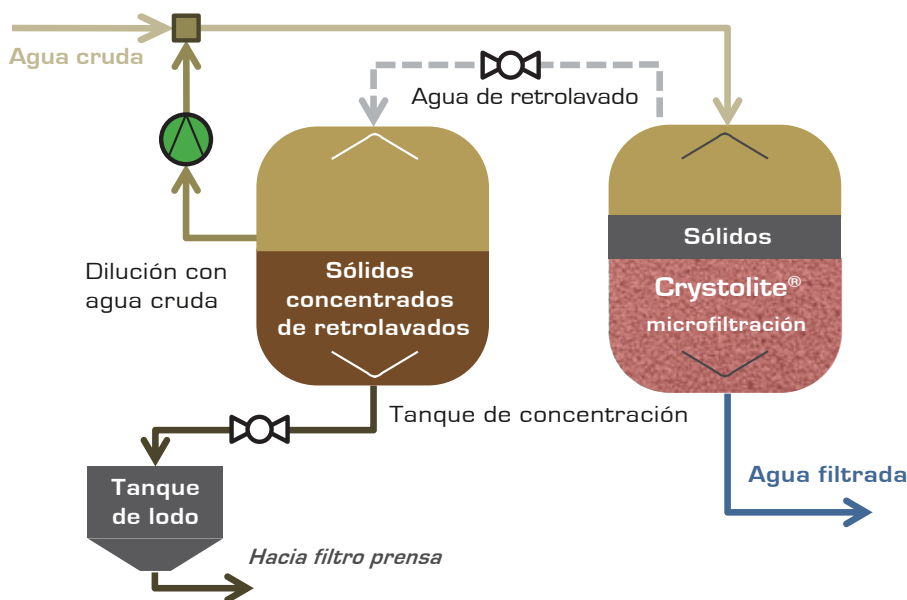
Agua cruda

Agua de retrolavado

Dilución con agua cruda

Sólidos concentrados de retrolavados

Sólidos

Crystolite®
microfiltración

Tanque de concentración

Tanque de lodo

Agua filtrada

Hacia filtro prensa